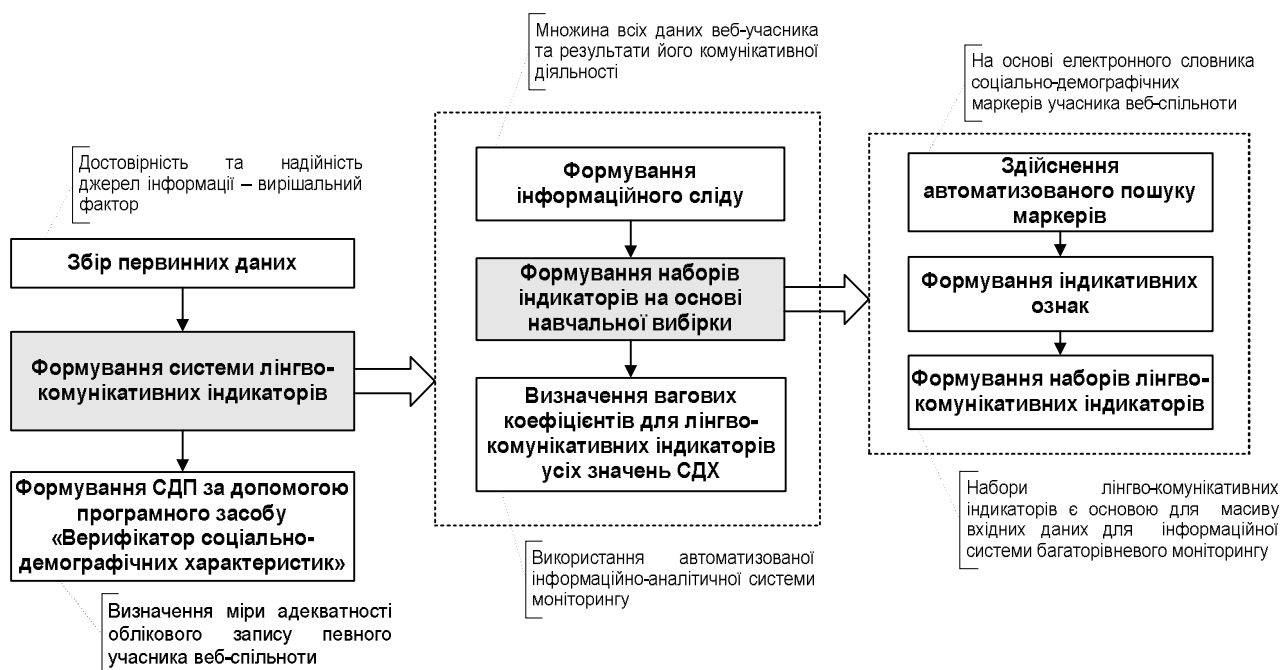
Достовірність та надійність джерел інформації – вирішальний фактор

Збір первинних даних

Формування системи лінгвокомунікативних індикаторів

Формування СДП за допомогою програмного засобу «Верифікатор соціальнодемографічних характеристик»

Визначення міри адекватності облікового запису певного учасника веб-спільноти

Множина всіх даних веб-учасника та результати його комунікативної діяльності

Формування інформаційного сліду

Формування наборів індикаторів на основі навчальної вибірки

Визначення вагових коефіцієнтів для лінгвокомунікативних індикаторів усіх значень СДХ

Використання автоматизованої інформаційно-аналітичної системи моніторингу

На основі електронного словника соціально-демографічних маркерів учасника веб-спільноти

Здійснення автоматизованого пошуку маркерів

Формування індикативних ознак

Формування наборів лінгвокомунікативних індикаторів

Набори лінгво-комунікативних індикаторів є основою для масиву вхідних даних для інформаційної системи багаторівневого моніторингу